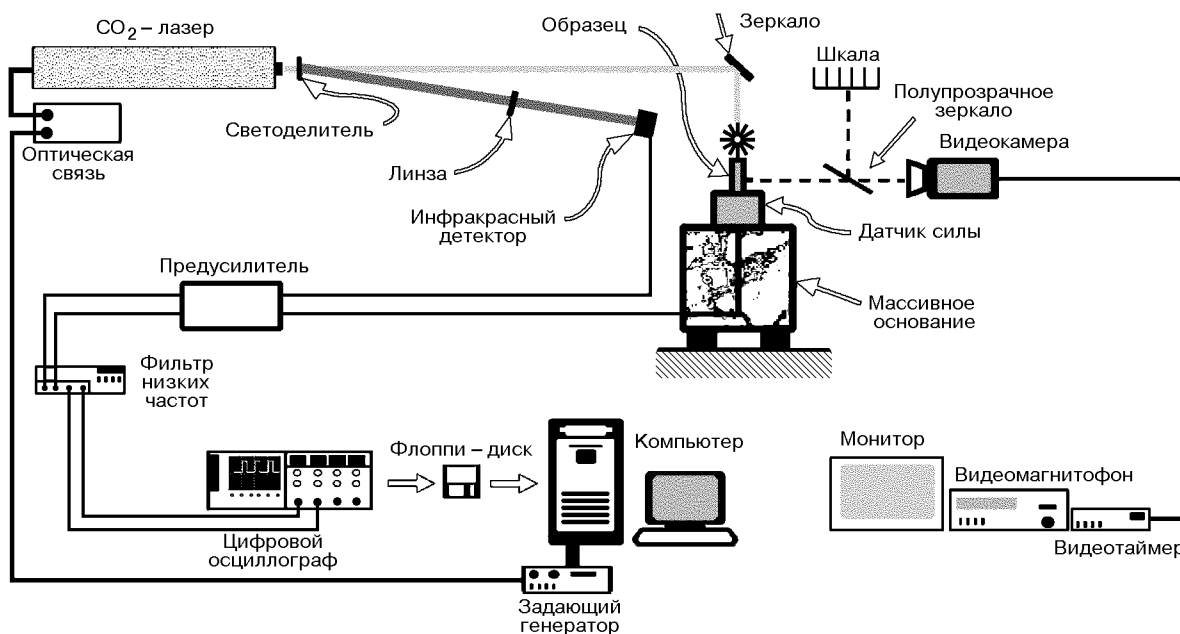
$CO_2$ – лазер

Образец

Зеркало

Шкала

Полупрозрачное зеркало

Светоделитель

Оптическая связь

Линза

Видеокамера

Инфракрасный детектор

Датчик силы

Предусилитель

Массивное основание

Фильтр низких частот

Флоппи – диск

Компьютер

Монитор

Видеомагнитофон

Видеотаймер

Цифровой осциллограф

Задающий генератор